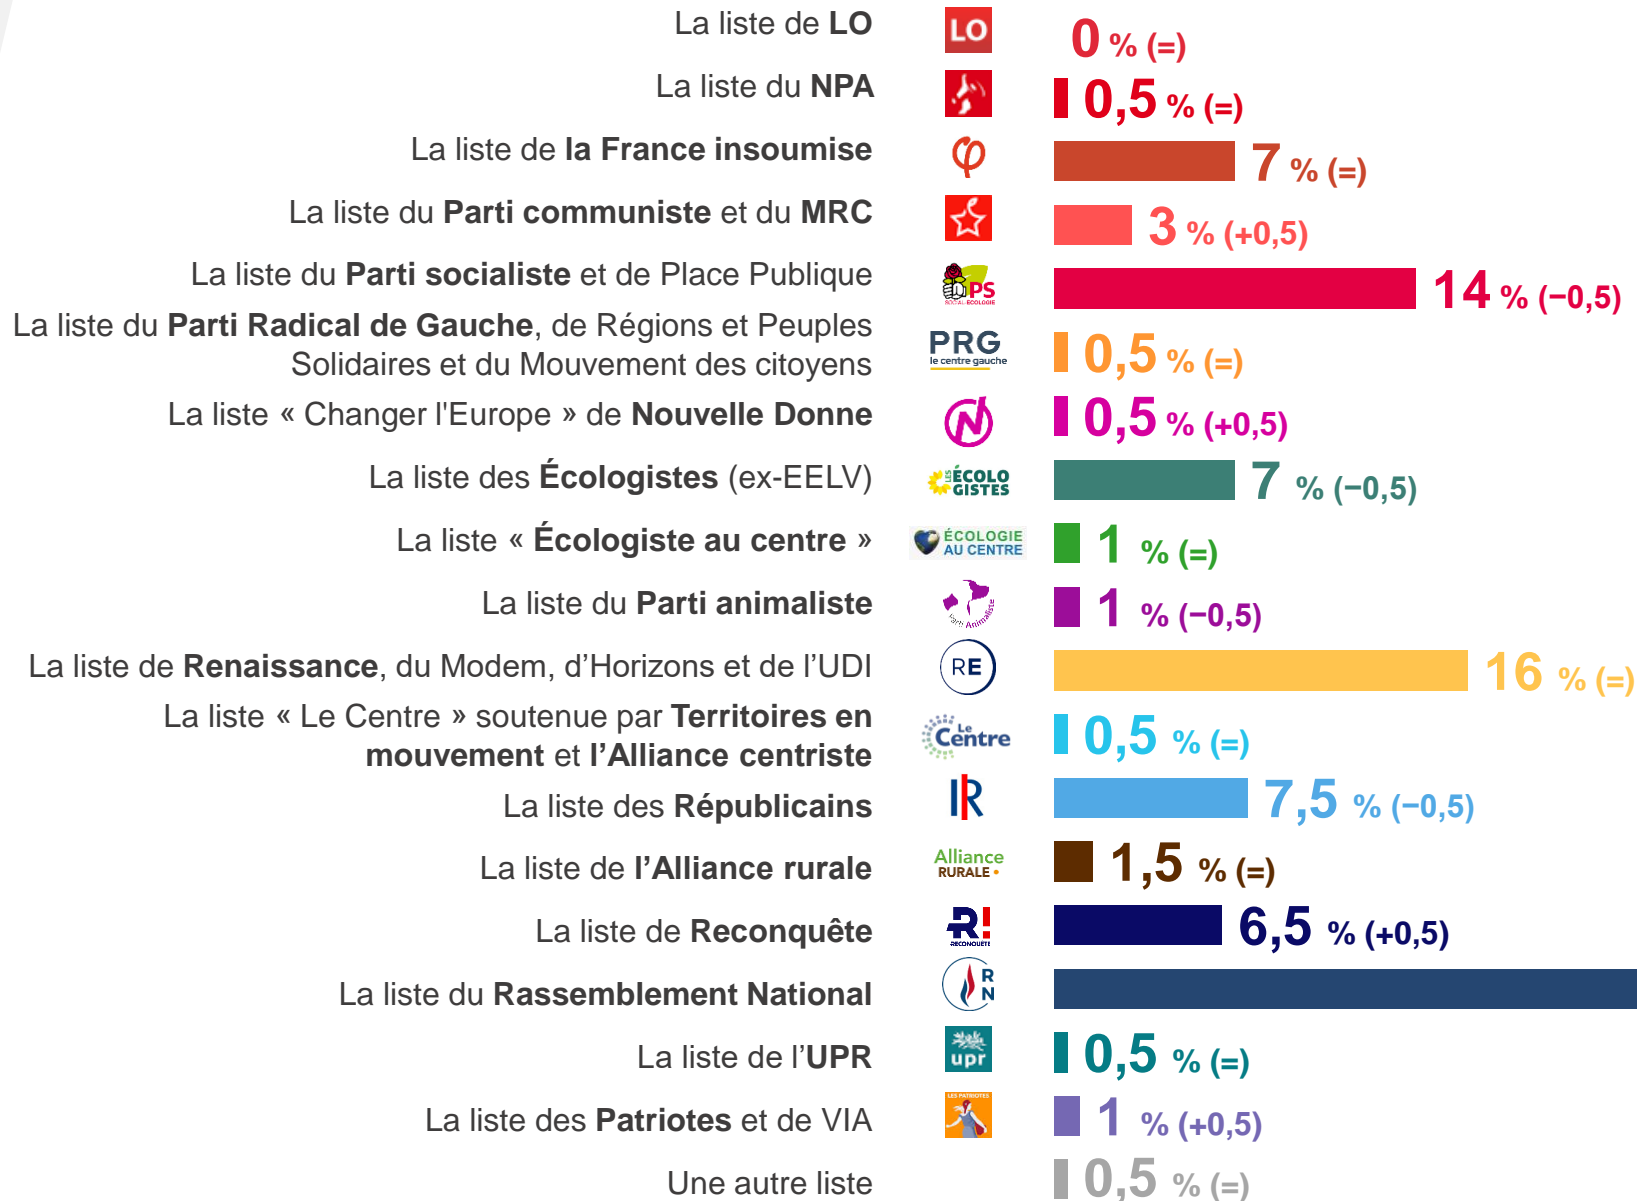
La liste de **LO** | LO | 0 % (=)

La liste du **NPA** | 0,5 % (=)

La liste de **la France insoumise** | 7 % (=)

La liste du **Parti communiste** et du **MRC** | 3 % (+0,5)

La liste du **Parti socialiste** et de Place Publique | PS | 14 % (−0,5)

La liste du **Parti Radical de Gauche**, de Régions et Peuples Solidaires et du Mouvement des citoyens | PRG le centre gauche | 0,5 % (=)

La liste « Changer l'Europe » de **Nouvelle Donne** | 0,5 % (+0,5)

La liste des **Écologistes** (ex-EELV) | LES ÉCOLOGISTES | 7 % (−0,5)

La liste « **Écologiste au centre** » | ÉCOLOGIE AU CENTRE | 1 % (=)

La liste du **Parti animaliste** | Parti Animaliste | 1 % (−0,5)

La liste de **Renaissance**, du Modem, d'Horizons et de l'UDI | RE | 16 % (=)

La liste « Le Centre » soutenue par **Territoires en mouvement** et **l'Alliance centriste** | Le Centre | 0,5 % (=)

La liste des **Républicains** | LR | 7,5 % (−0,5)

La liste de **l'Alliance rurale** | Alliance RURALE | 1,5 % (=)

La liste de **Reconquête** | R! RECONQUÊTE | 6,5 % (+0,5)

La liste du **Rassemblement National** | RN

La liste de l'**UPR** | upr | 0,5 % (=)

La liste des **Patriotes** et de VIA | LES PATRIOTES | 1 % (+0,5)

Une autre liste | 0,5 % (=)